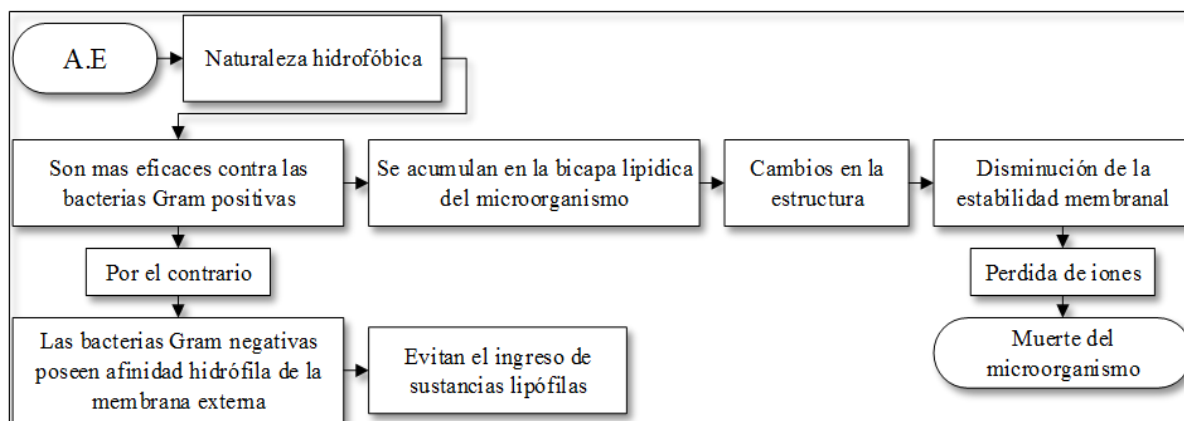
A.E

Naturaleza hidrofóbica

Son mas eficaces contra las bacterias Gram positivas

Se acumulan en la bicapa lipidica del microorganismo

Cambios en la estructura

Disminución de la estabilidad membranal

Perdida de iones

Muerte del microorganismo

Por el contrario

Las bacterias Gram negativas poseen afinidad hidrófila de la membrana externa

Evitan el ingreso de sustancias lipófilas